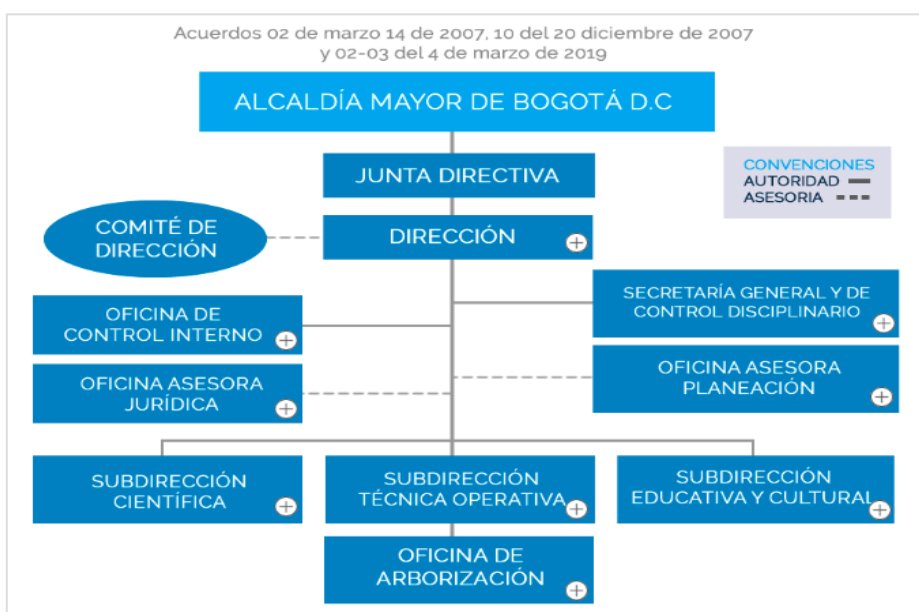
Acuerdos 02 de marzo 14 de 2007, 10 del 20 diciembre de 2007 y 02-03 del 4 de marzo de 2019

ALCALDÍA MAYOR DE BOGOTÁ D.C

CONVENCIONES
AUTORIDAD
ASESORIA

JUNTA DIRECTIVA

COMITÉ DE DIRECCIÓN

DIRECCIÓN

OFICINA DE CONTROL INTERNO

SECRETARÍA GENERAL Y DE CONTROL DISCIPLINARIO

OFICINA ASESORA JURÍDICA

OFICINA ASESORA PLANEACIÓN

SUBDIRECCIÓN CIENTÍFICA

SUBDIRECCIÓN TÉCNICA OPERATIVA

SUBDIRECCIÓN EDUCATIVA Y CULTURAL

OFICINA DE ARBORIZACIÓN